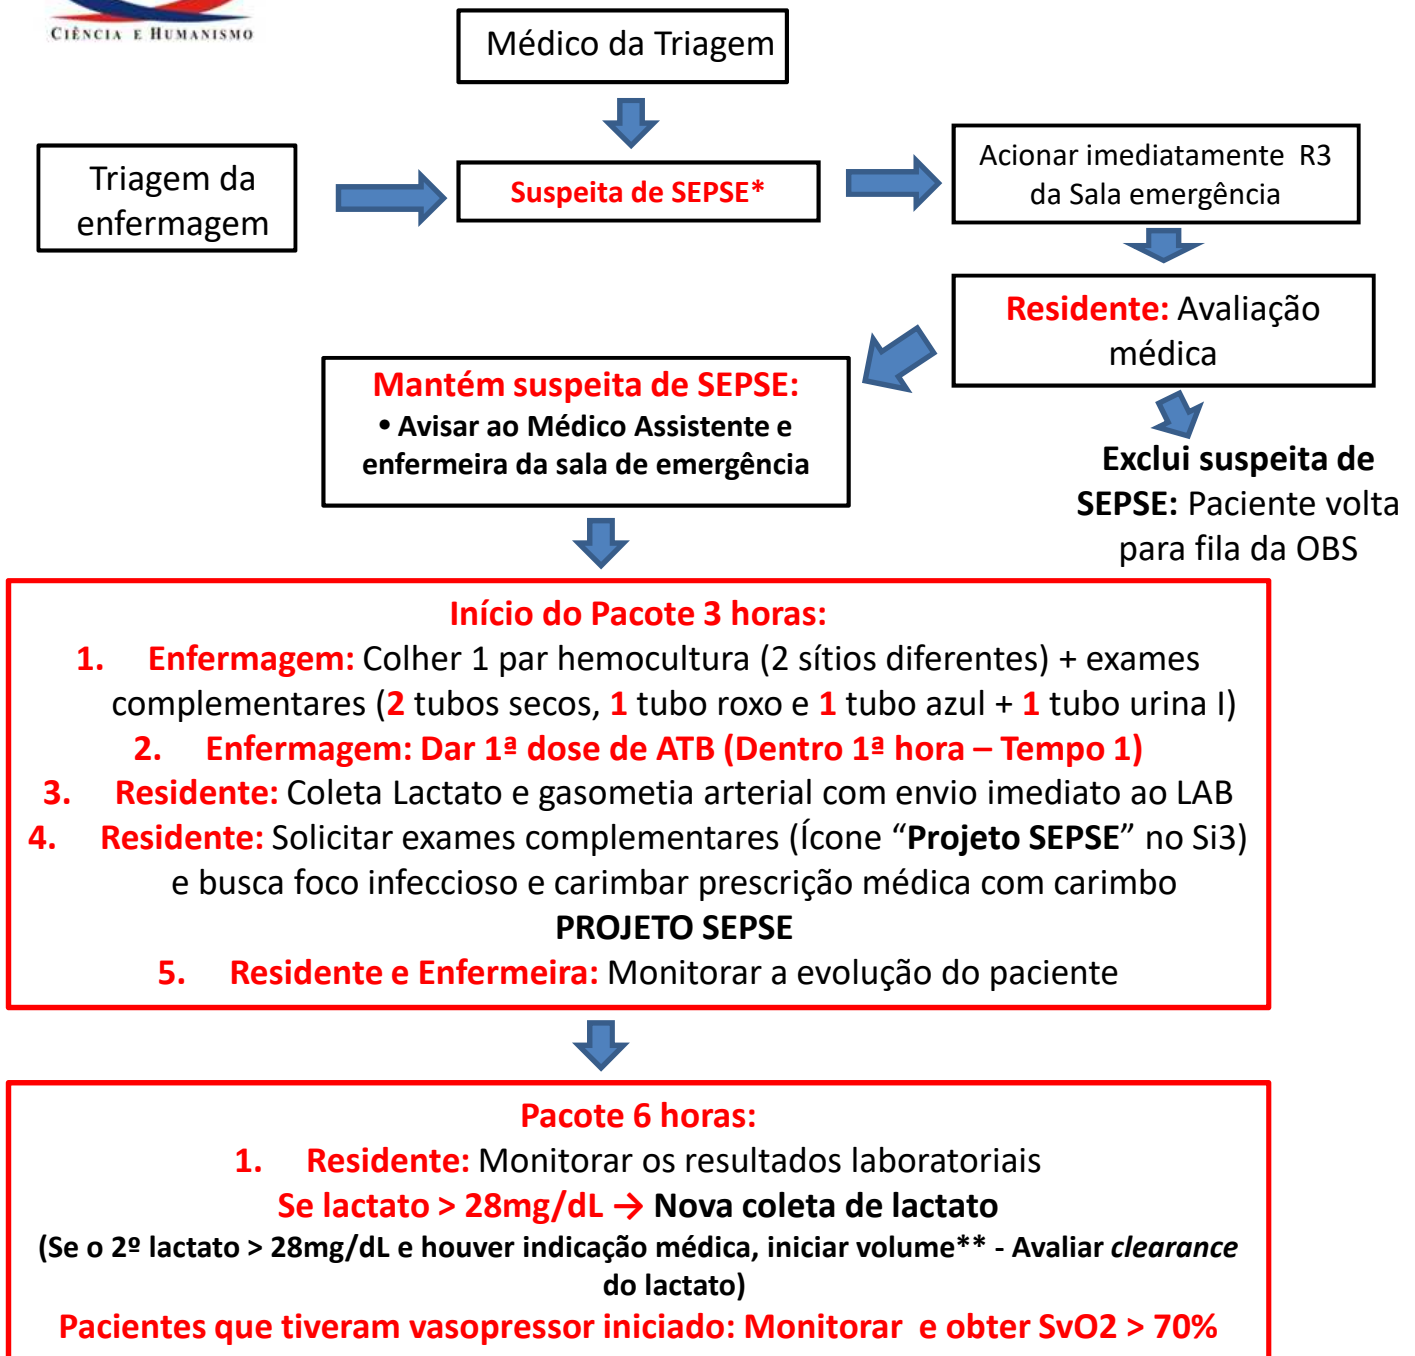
CIÊNCIA E HUMANISMO

Médico da Triagem

Triagem da enfermagem

Suspeita de SEPSE*

Acionar imediatamente R3 da Sala emergência

Residente: Avaliação médica

Mantém suspeita de SEPSE:
• Avisar ao Médico Assistente e enfermeira da sala de emergência

Exclui suspeita de SEPSE: Paciente volta para fila da OBS

Início do Pacote 3 horas:
1. Enfermagem: Colher 1 par hemocultura (2 sítios diferentes) + exames complementares (2 tubos secos, 1 tubo roxo e 1 tubo azul + 1 tubo urina I)
2. Enfermagem: Dar 1ª dose de ATB (Dentro 1ª hora – Tempo 1)
3. Residente: Coleta Lactato e gasometia arterial com envio imediato ao LAB
4. Residente: Solicitar exames complementares (Ícone "Projeto SEPSE" no Si3) e busca foco infeccioso e carimbar prescrição médica com carimbo PROJETO SEPSE
5. Residente e Enfermeira: Monitorar a evolução do paciente

Pacote 6 horas:
1. Residente: Monitorar os resultados laboratoriais
Se lactato > 28mg/dL → Nova coleta de lactato
(Se o 2º lactato > 28mg/dL e houver indicação médica, iniciar volume** - Avaliar *clearance* do lactato)
Pacientes que tiveram vasopressor iniciado: Monitorar e obter SvO2 > 70%